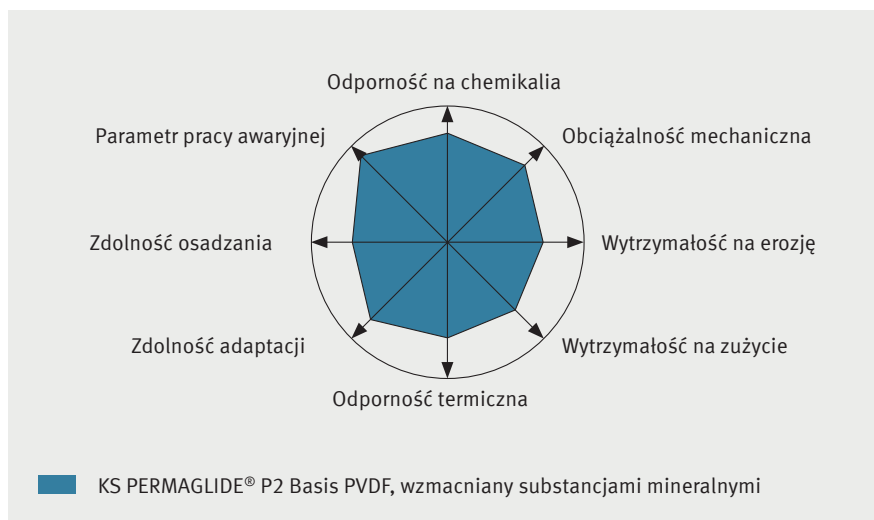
Odporność na chemikalia

Parametr pracy awaryjnej

Obciążalność mechaniczna

Zdolność osadzania

Wytrzymałość na erozję

Zdolność adaptacji

Wytrzymałość na zużycie

Odporność termiczna

KS PERMAGLIDE® P2 Basis PVDF, wzmacniany substancjami mineralnymi